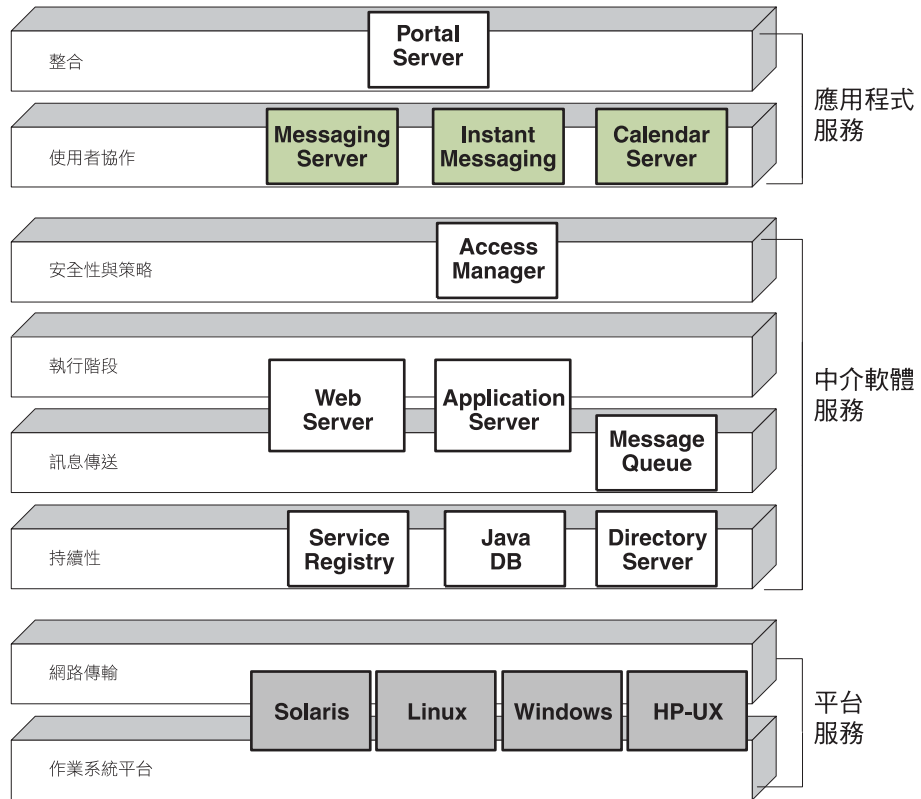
整合

Portal Server

使用者協作

Messaging Server

Instant Messaging

Calendar Server

應用程式服務

安全性與策略

Access Manager

執行階段

Web Server

Application Server

訊息傳送

Message Queue

持續性

Service Registry

Java DB

Directory Server

中介軟體服務

網路傳輸

Solaris

Linux

Windows

HP-UX

作業系統平台

平台服務